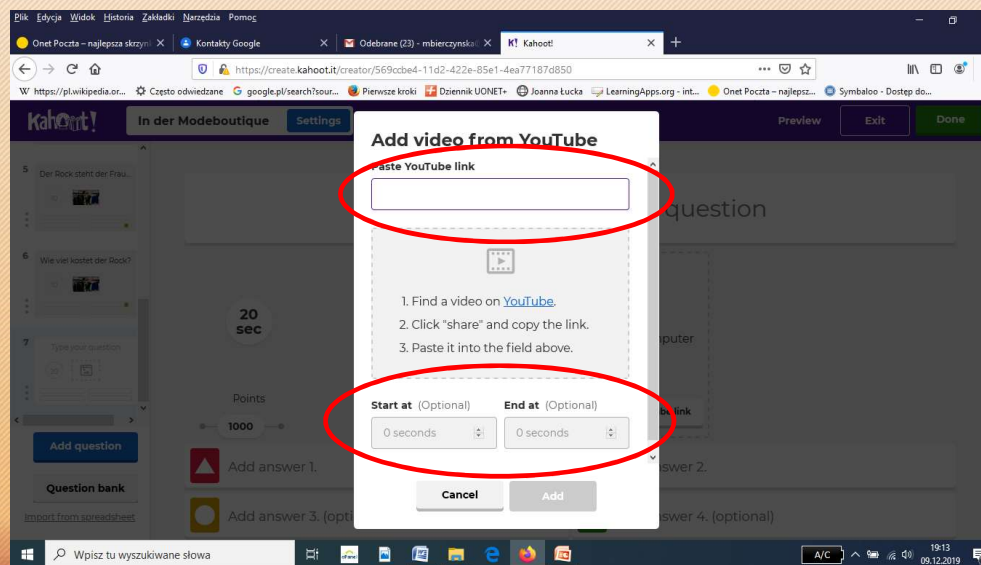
Plik Edycja Widok Historia Zakładki Narzędzia Pomoc

Onet Poczta – najlepsza skrzyn ×
Kontakty Google ×
Odebrane (23) - mbierczynska ×
K! Kahoot! ×
+

https://create.kahoot.it/creator/569ccbe4-11d2-422e-85e1-4ea77187d850

W https://pl.wikipedia.or... Często odwiedzane google.pl/search?sour... Pierwsze kroki Dziennik UONET+ Joanna Łucka LearningApps.org - int... Onet Poczta – najlepsz... Symbaloo - Dostęp do...

Kahoot! In der Modeboutique Settings Preview Exit Done

5 Der Rock steht der Frau...

6 Wie viel kostet der Rock?

7 Type your question

Add question

Question bank

Import from spreadsheet

question

20 sec

Points

1000

puter

be link

Add answer 1.

Add answer 3. (opti

swer 2.

swer 4. (optional)

Add video from YouTube

Paste YouTube link

1. Find a video on YouTube.
2. Click "share" and copy the link.
3. Paste it into the field above.

Start at (Optional) End at (Optional)

0 seconds 0 seconds

Cancel Add

Wpisz tu wyszukiwane słowa

A/C 19:13 09.12.2019